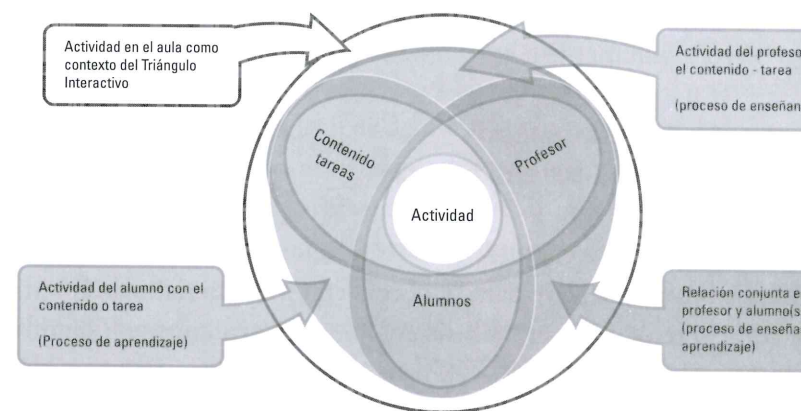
Actividad en el aula como contexto del Triángulo Interactivo

Actividad del profeso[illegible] el contenido - tarea

(proceso de enseñan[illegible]

Contenido tareas

Profesor

Actividad

Alumnos

Actividad del alumno con el contenido o tarea

(Proceso de aprendizaje)

Relación conjunta e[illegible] profesor y alumno(s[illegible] (proceso de enseña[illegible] aprendizaje)